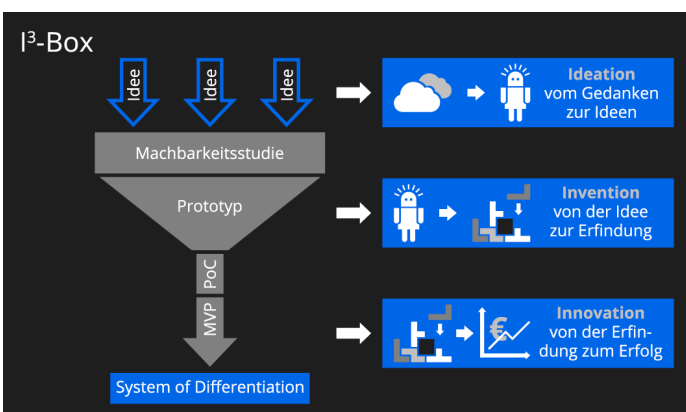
I³-Box

Idee
Idee
Idee

Machbarkeitsstudie

Prototyp

PoC

MVP

System of Differentiation

Ideation
vom Gedanken zur Ideen

Invention
von der Idee zur Erfindung

Innovation
von der Erfindung zum Erfolg

€